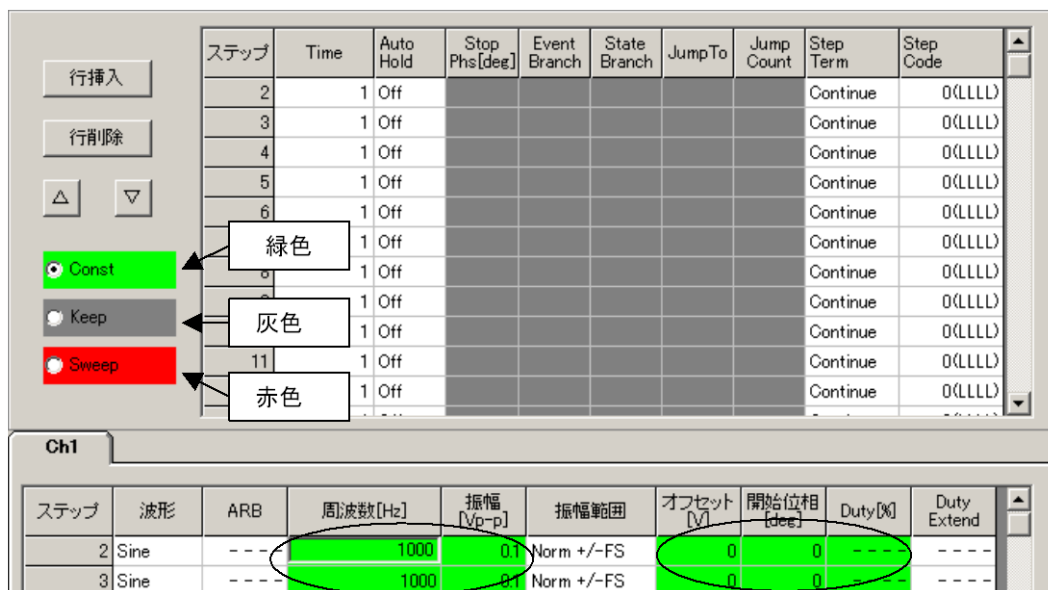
行挿入

行削除

△ ▽

Const
Keep
Sweep

緑色
灰色
赤色

| ステップ | Time | Auto Hold | Stop Phs[deg] | Event Branch | State Branch | JumpTo | Jump Count | Step Term | Step Code |
|---|---|---|---|---|---|---|---|---|---|
| 2 | 1 | Off | | | | | | Continue | 0(LLLL) |
| 3 | 1 | Off | | | | | | Continue | 0(LLLL) |
| 4 | 1 | Off | | | | | | Continue | 0(LLLL) |
| 5 | 1 | Off | | | | | | Continue | 0(LLLL) |
| 6 | 1 | Off | | | | | | Continue | 0(LLLL) |
| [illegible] | 1 | Off | | | | | | Continue | 0(LLLL) |
| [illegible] | 1 | Off | | | | | | Continue | 0(LLLL) |
| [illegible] | 1 | Off | | | | | | Continue | 0(LLLL) |
| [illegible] | 1 | Off | | | | | | Continue | 0(LLLL) |
| 11 | 1 | Off | | | | | | Continue | 0(LLLL) |
| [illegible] | 1 | Off | | | | | | Continue | 0(LLLL) |

Ch1

| ステップ | 波形 | ARB | 周波数[Hz] | 振幅 [Vp-p] | 振幅範囲 | オフセット [V] | 開始位相 [deg] | Duty[%] | Duty Extend |
|---|---|---|---|---|---|---|---|---|---|
| 2 | Sine | ---- | 1000 | 0.1 | Norm +/-FS | 0 | 0 | ---- | ---- |
| 3 | Sine | ---- | 1000 | 0.1 | Norm +/-FS | 0 | 0 | ---- | ---- |